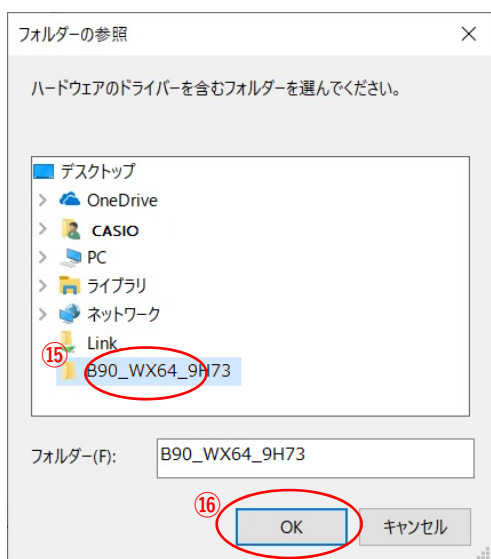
フォルダーの参照

×

ハードウェアのドライバーを含むフォルダーを選んでください。

デスクトップ
OneDrive
CASIO
PC
ライブラリ
ネットワーク
Link
⑮
B90_WX64_9H73

フォルダー(F): B90_WX64_9H73

⑯
OK
キャンセル